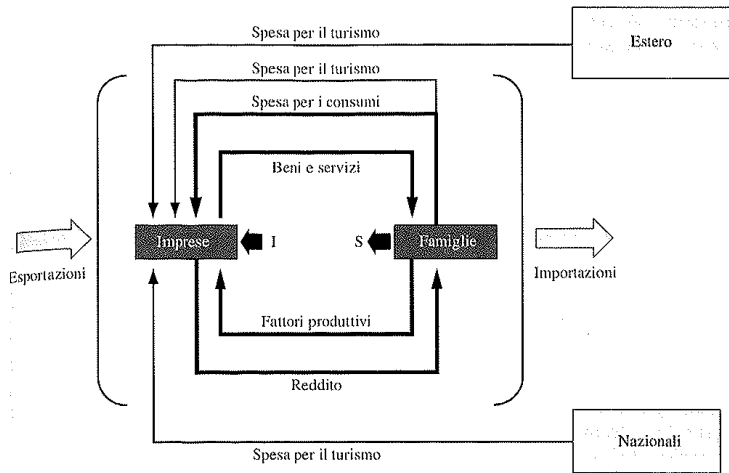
Spesa per il turismo

Estero

Spesa per il turismo

Spesa per i consumi

Beni e servizi

Esportazioni

Imprese

I

S

Famiglie

Importazioni

Fattori produttivi

Reddito

Nazionali

Spesa per il turismo